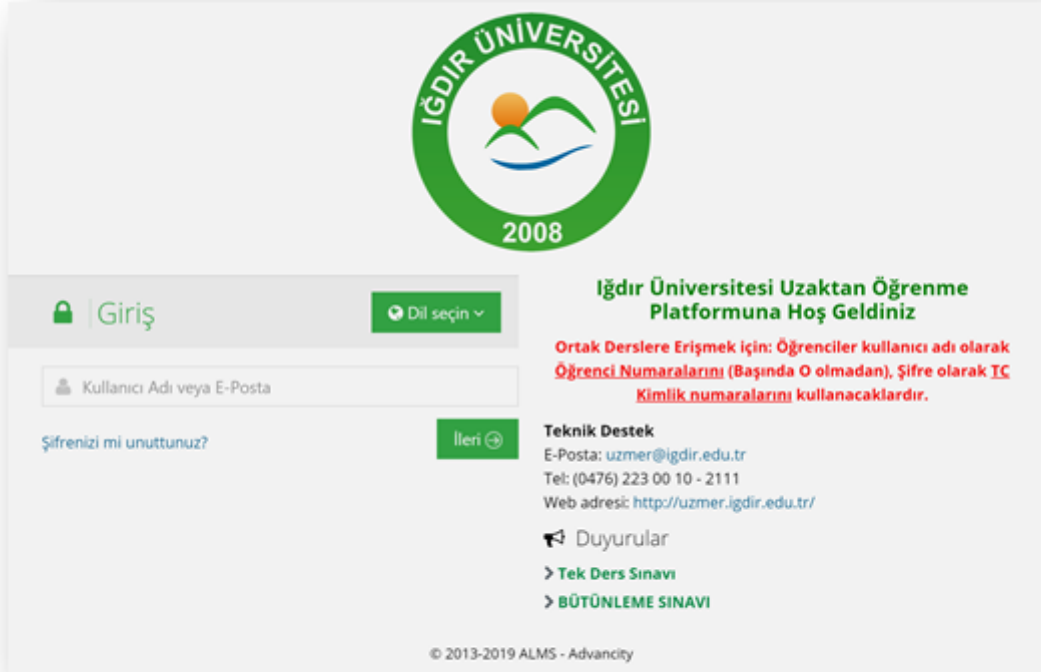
IĞDIR ÜNİVERSİTESİ
2008

Giriş

Dil seçin

Kullanıcı Adı veya E-Posta

Şifrenizi mi unuttunuz?

İleri

Iğdır Üniversitesi Uzaktan Öğrenme Platformuna Hoş Geldiniz

Ortak Derslere Erişmek için: Öğrenciler kullanıcı adı olarak Öğrenci Numaralarını (Başında O olmadan), Şifre olarak TC Kimlik numaralarını kullanacaklardır.

Teknik Destek
E-Posta: uzmer@igdir.edu.tr
Tel: (0476) 223 00 10 - 2111
Web adresi: http://uzmer.igdir.edu.tr/

Duyurular

Tek Ders Sınavı

BÜTÜNLEME SINAVI

© 2013-2019 ALMS - Advancity